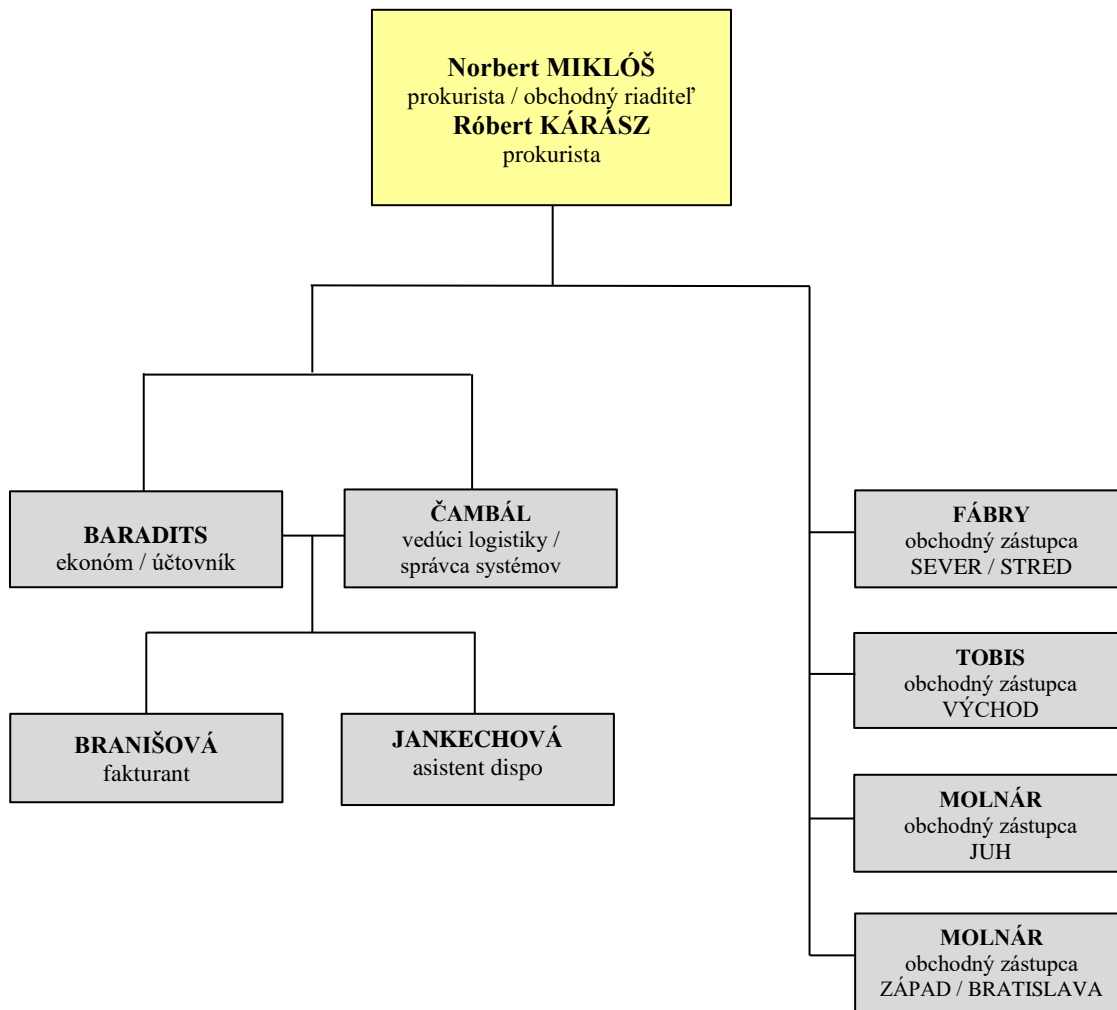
Norbert MIKLÓŠ
prokurista / obchodný riaditeľ
Róbert KÁRÁSZ
prokurista

BARADITS
ekonóm / účtovník

ČAMBÁL
vedúci logistiky / správca systémov

BRANIŠOVÁ
fakturant

JANKECHOVÁ
asistent dispo

FÁBRY
obchodný zástupca
SEVER / STRED

TOBIS
obchodný zástupca
VÝCHOD

MOLNÁR
obchodný zástupca
JUH

MOLNÁR
obchodný zástupca
ZÁPAD / BRATISLAVA